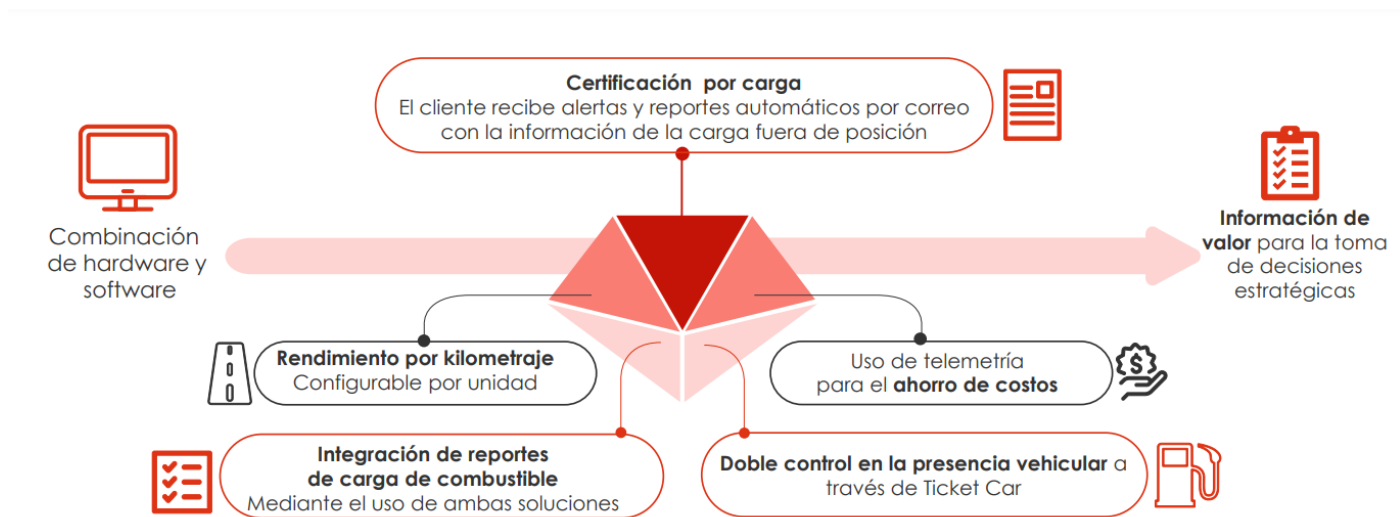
Certificación por carga
El cliente recibe alertas y reportes automáticos por correo con la información de la carga fuera de posición

Combinación de hardware y software

Información de valor para la toma de decisiones estratégicas

Rendimiento por kilometraje
Configurable por unidad

Uso de telemetría para el ahorro de costos

Integración de reportes de carga de combustible
Mediante el uso de ambas soluciones

Doble control en la presencia vehicular a través de Ticket Car